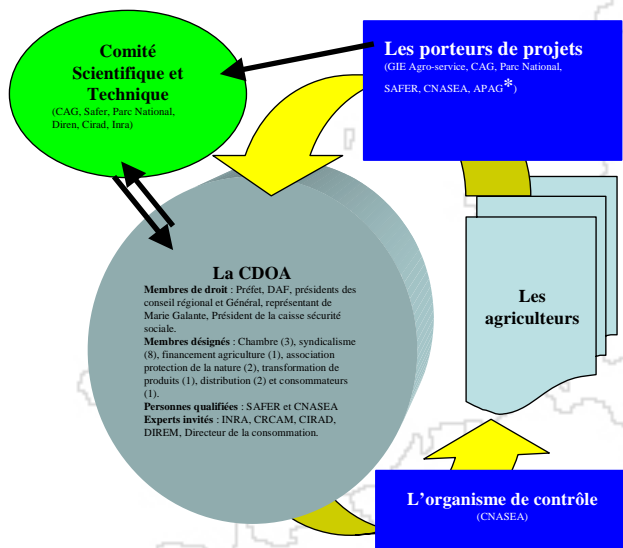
Comité Scientifique et Technique
(CAG, Safer, Parc National, Diren, Cirad, Inra)

Les porteurs de projets
(GIE Agro-service, CAG, Parc National, SAFER, CNASEA, APAG*)

La CDOA
Membres de droit : Préfet, DAF, présidents des conseil régional et Général, représentant de Marie Galante, Président de la caisse sécurité sociale.
Membres désignés : Chambre (3), syndicalisme (8), financement agriculture (1), association protection de la nature (2), transformation de produits (1), distribution (2) et consommateurs (1).
Personnes qualifiées : SAFER et CNASEA
Experts invités : INRA, CRCAM, CIRAD, DIREM, Directeur de la consommation.

Les agriculteurs

L'organisme de contrôle
(CNASEA)